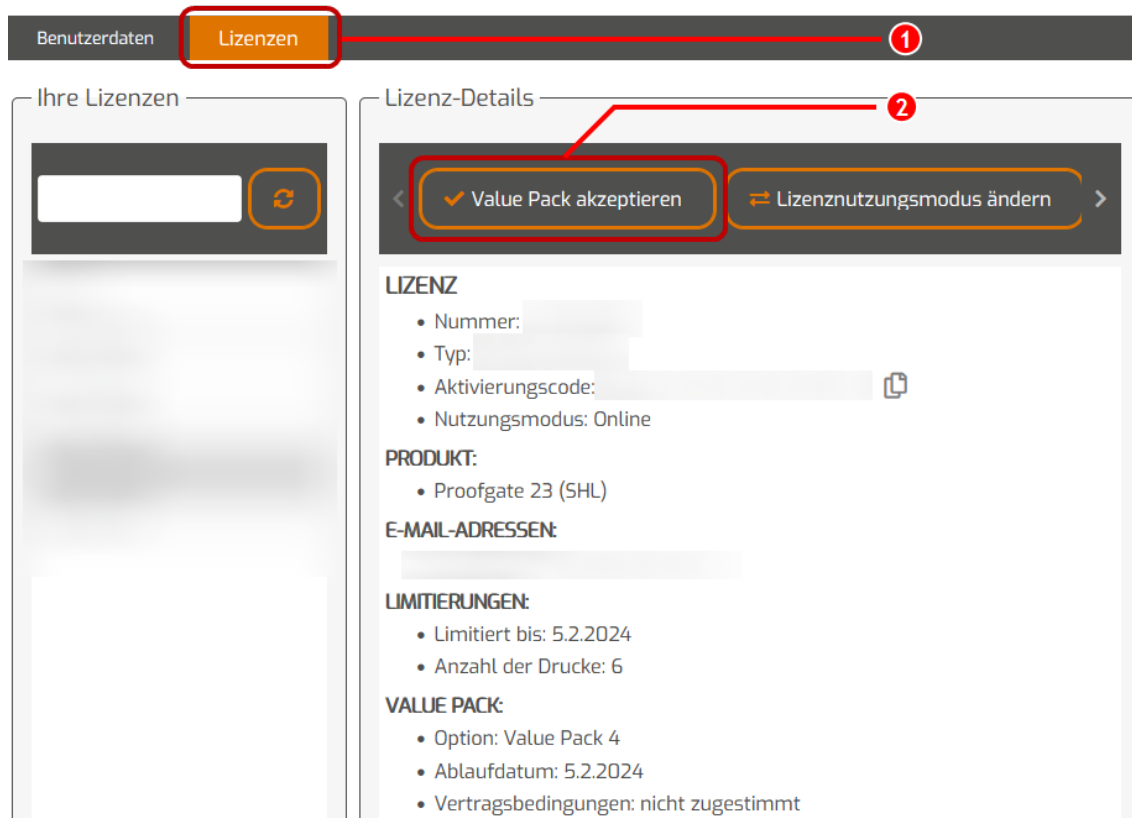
Benutzerdaten Lizenzen 1

Ihre Lizenzen

Lizenz-Details 2

Value Pack akzeptieren

Lizenznutzungsmodus ändern

LIZENZ
- Nummer: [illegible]
- Typ: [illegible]
- Aktivierungscode: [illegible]
- Nutzungsmodus: Online

PRODUKT:
- Proofgate 23 (SHL)

E-MAIL-ADRESSEN:
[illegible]

LIMITIERUNGEN:
- Limitiert bis: 5.2.2024
- Anzahl der Drucke: 6

VALUE PACK:
- Option: Value Pack 4
- Ablaufdatum: 5.2.2024
- Vertragsbedingungen: nicht zugestimmt